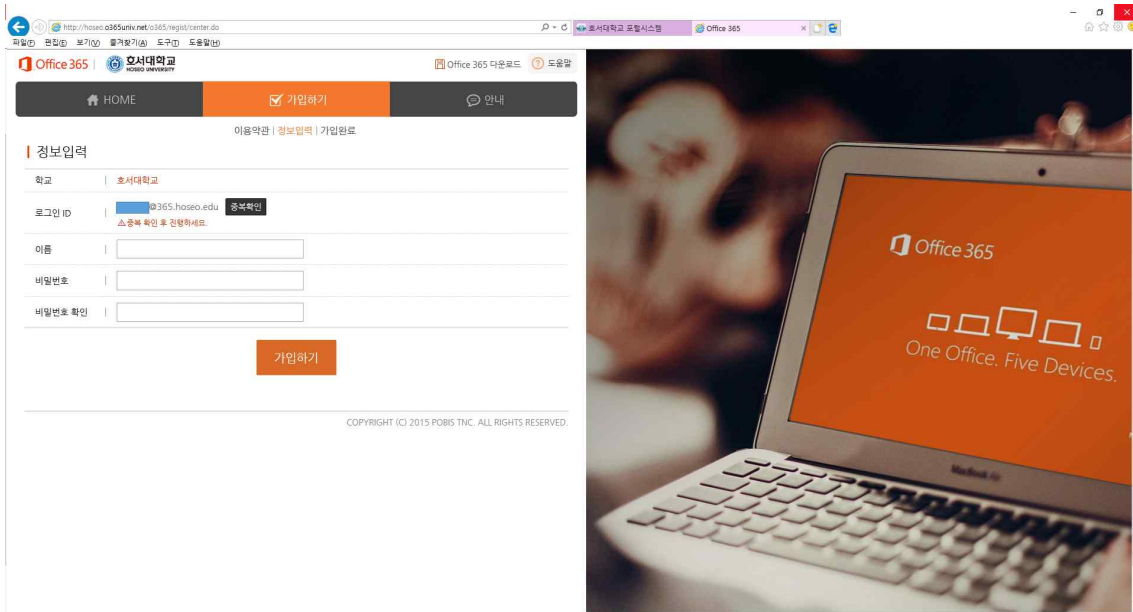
http://hoseo.o365univ.net/o365/regist/center.do

호서대학교 포털시스템

Office 365

파일(F) 편집(E) 보기(V) 즐겨찾기(A) 도구(T) 도움말(H)

Office 365 | 호서대학교 HOSEO UNIVERSITY

Office 365 다운로드 도움말

HOME 가입하기 안내

이용약관 | 정보입력 | 가입완료

정보입력

| 학교 | 호서대학교 |
|---|---|
| 로그인 ID | @365.hoseo.edu 중복확인 ⚠중복 확인 후 진행하세요. |
| 이름 | |
| 비밀번호 | |
| 비밀번호 확인 | |

가입하기

COPYRIGHT (C) 2015 POBIS TNC. ALL RIGHTS RESERVED.

Office 365

One Office. Five Devices.

MacBook Air